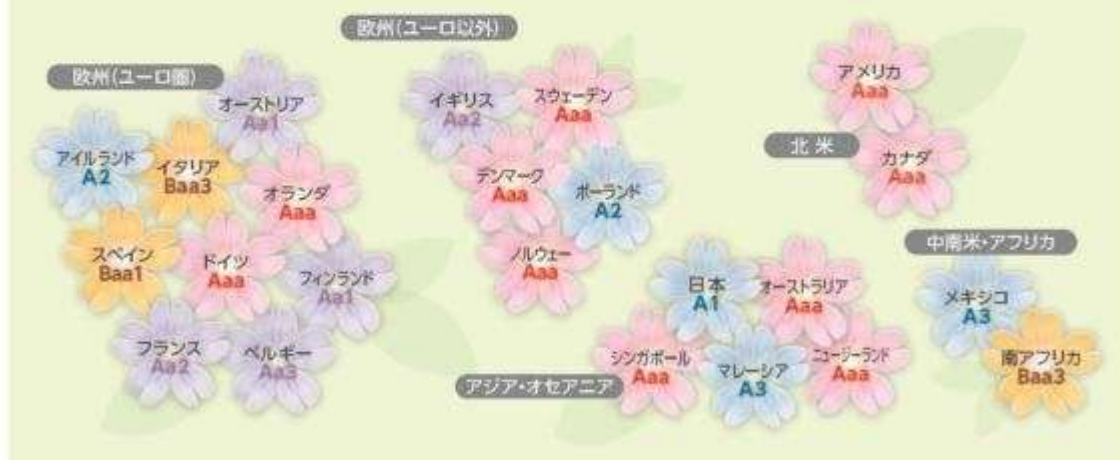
欧州(ユーロ圏)

オーストリア
Aa1

アイルランド
A2

イタリア
Baa3

オランダ
Aaa

スペイン
Baa1

ドイツ
Aaa

フィンランド
Aa1

フランス
Aa2

ベルギー
Aa3

欧州(ユーロ以外)

イギリス
Aa2

スウェーデン
Aaa

デンマーク
Aaa

ポーランド
A2

ノルウェー
Aaa

北米

アメリカ
Aaa

カナダ
Aaa

アジア・オセアニア

日本
A1

オーストラリア
Aaa

シンガポール
Aaa

マレーシア
A3

ニュージーランド
Aaa

中南米・アフリカ

メキシコ
A3

南アフリカ
Baa3